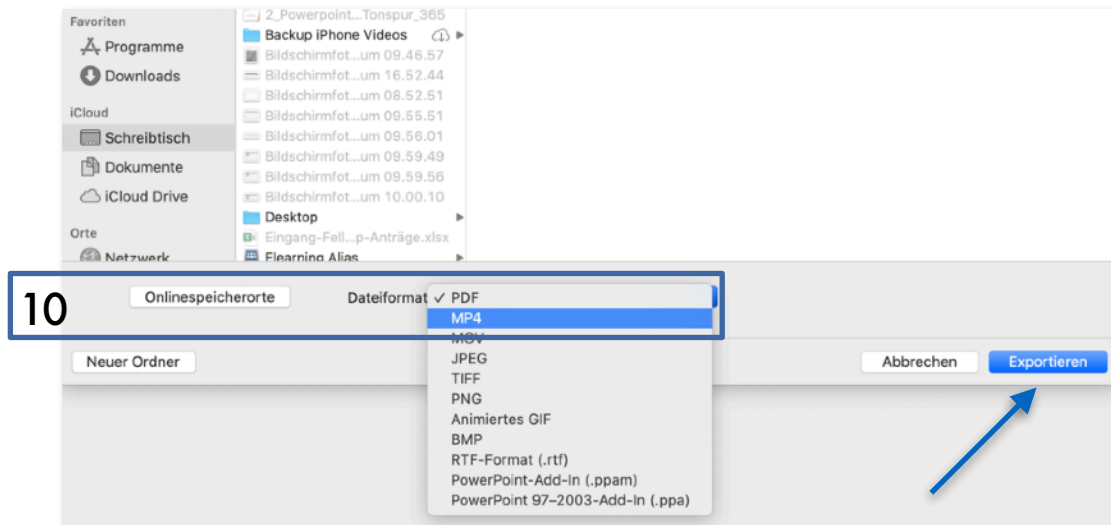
Favoriten
Programme
Downloads
iCloud
Schreibtisch
Dokumente
iCloud Drive
Orte
Netzwerk

2_Powerpoint...Tonspur_365
Backup iPhone Videos
Bildschirmfot...um 09.46.57
Bildschirmfot...um 16.52.44
Bildschirmfot...um 08.52.51
Bildschirmfot...um 09.55.51
Bildschirmfot...um 09.56.01
Bildschirmfot...um 09.59.49
Bildschirmfot...um 09.59.56
Bildschirmfot...um 10.00.10
Desktop
Eingang-Fell...p-Anträge.xlsx
Elearning Alias

10

Onlinespeicherorte

Dateiformat ✓ PDF
MP4
MOV
JPEG
TIFF
PNG
Animiertes GIF
BMP
RTF-Format (.rtf)
PowerPoint-Add-In (.ppam)
PowerPoint 97–2003-Add-In (.ppa)

Neuer Ordner

Abbrechen
Exportieren